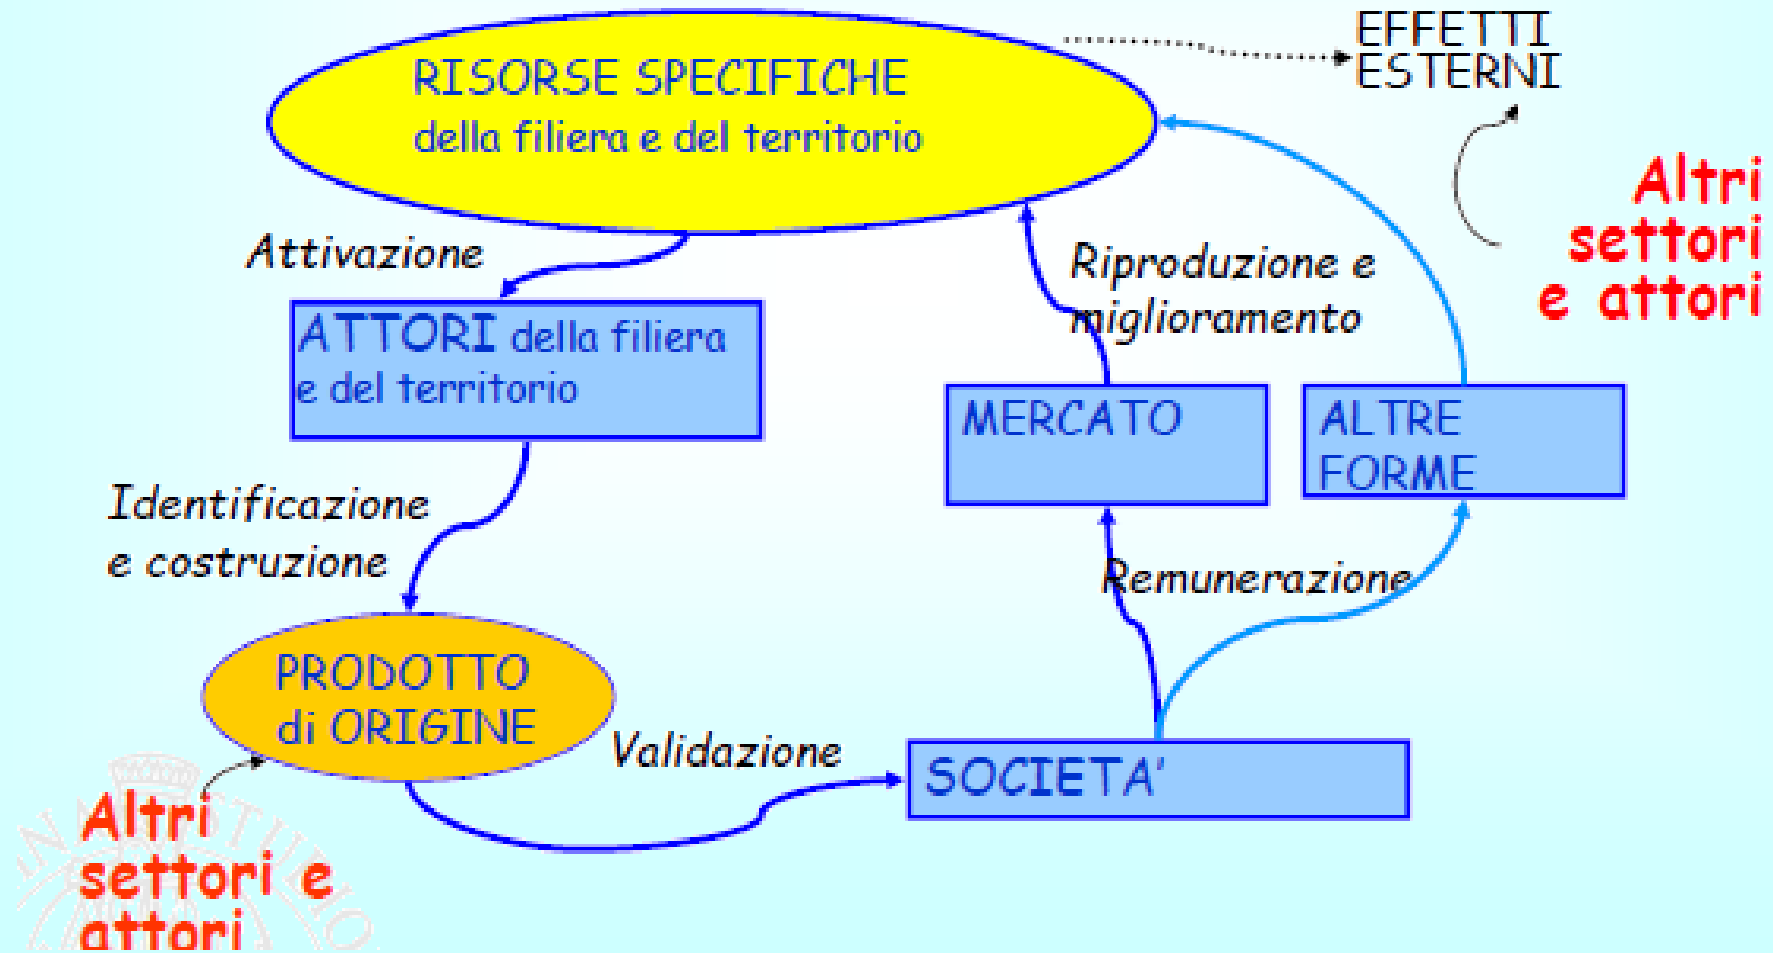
RISORSE SPECIFICHE
della filiera e del territorio

EFFETTI
ESTERNI

Altri
settori
e attori

Attivazione

Riproduzione e
miglioramento

ATTORI della filiera
e del territorio

MERCATO

ALTRE
FORME

Identificazione
e costruzione

Remunerazione

PRODOTTO
di ORIGINE

Validazione

SOCIETA'

Altri
settori e
attori